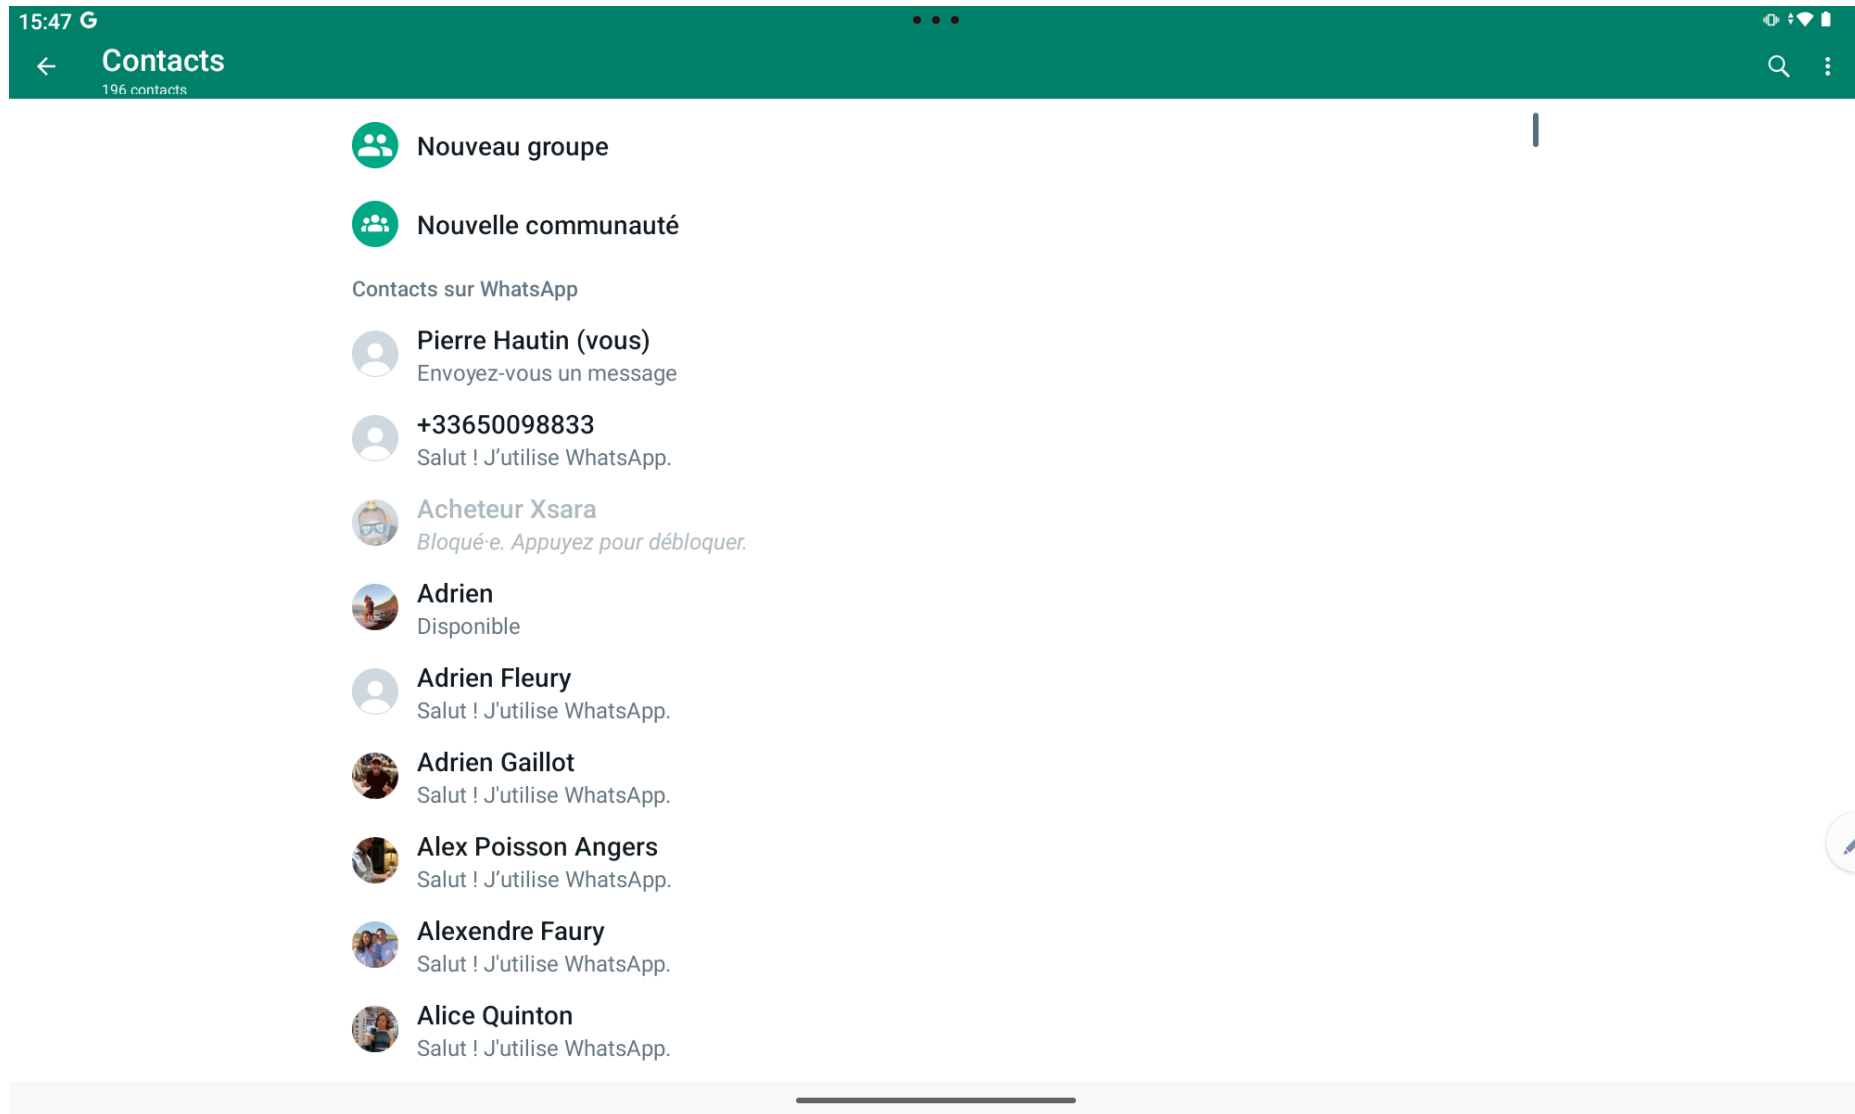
15:47 G

Contacts
196 contacts

Nouveau groupe

Nouvelle communauté

Contacts sur WhatsApp

Pierre Hautin (vous)
Envoyez-vous un message

+33650098833
Salut ! J’utilise WhatsApp.

Acheteur Xsara
Bloqué·e. Appuyez pour débloquer.

Adrien
Disponible

Adrien Fleury
Salut ! J’utilise WhatsApp.

Adrien Gaillot
Salut ! J’utilise WhatsApp.

Alex Poisson Angers
Salut ! J’utilise WhatsApp.

Alexendre Faury
Salut ! J’utilise WhatsApp.

Alice Quinton
Salut ! J’utilise WhatsApp.